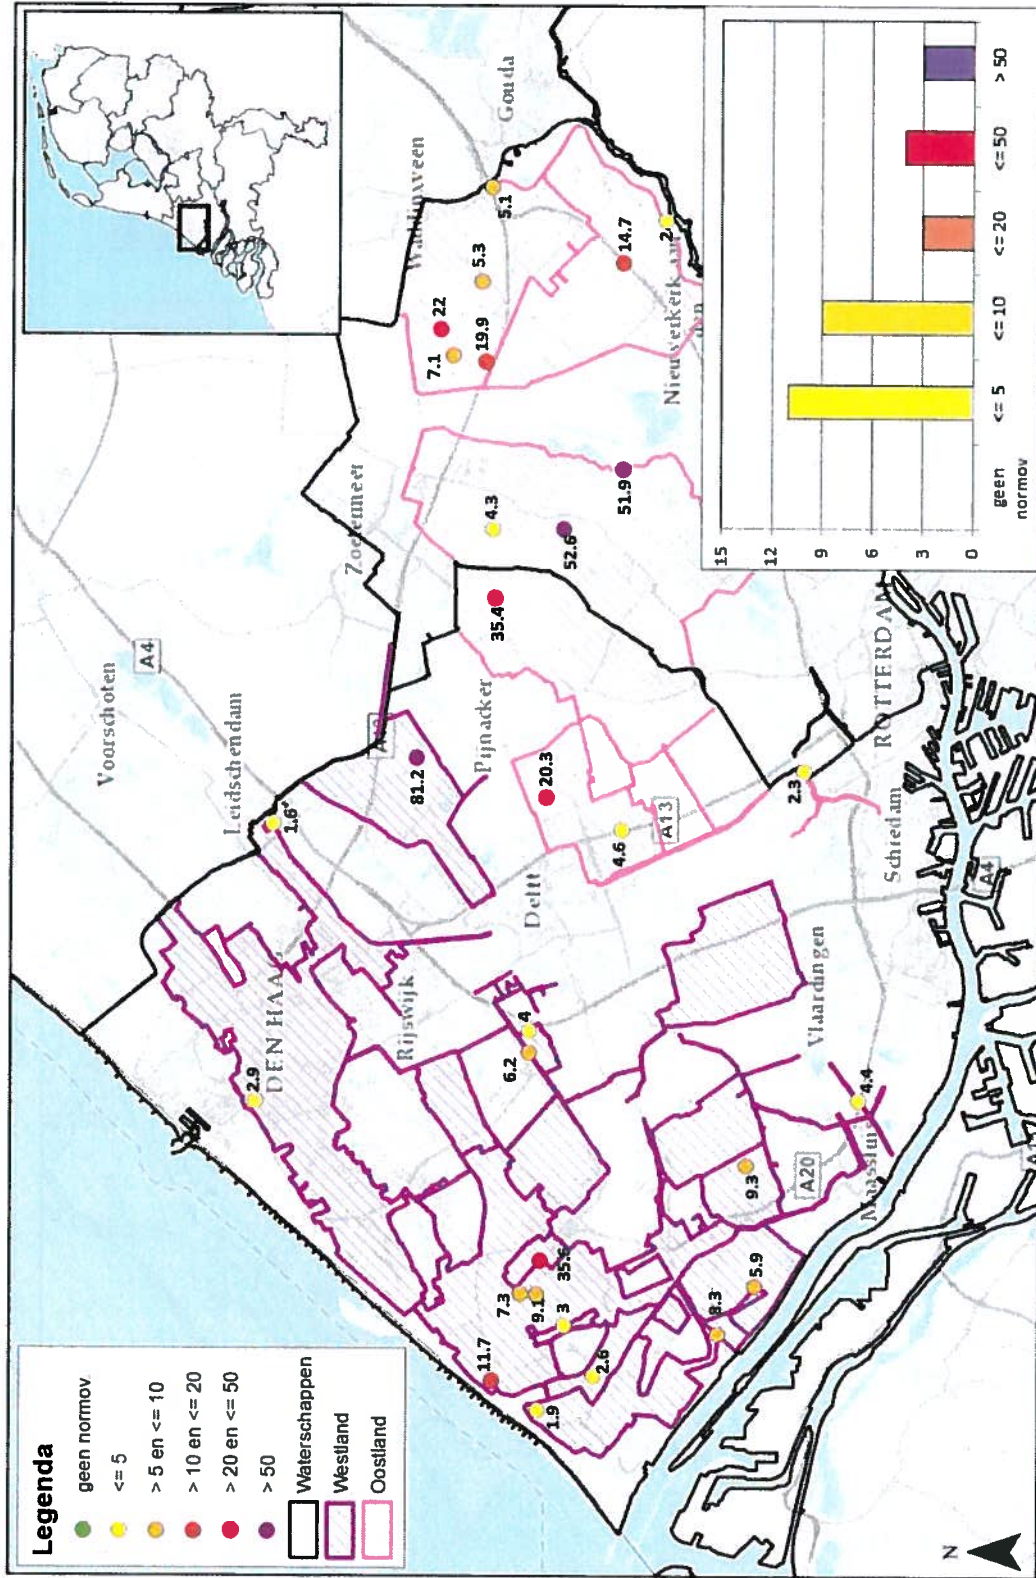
Legenda
geen normov
<= 5
> 5 en <= 10
> 10 en <= 20
> 20 en <= 50
> 50
Waterschappen
Westland
Oostland

| | |
|---|---|
| 15 | |
| 12 | |
| 9 | |
| 6 | |
| 3 | |
| 0 | |

geen normov
<= 5
<= 10
<= 20
<= 50
> 50

Voorschoten
A4
Leidschendam
Zoetermeer
Waddinxveen
Gouda
Nieuwerkerk
Pijnacker
Delft
Rijswijk
DEN HAAG
Vlaardingen
Schiedam
ROTTERDAM
Maassluis
A20
A13
A4
A12

2.9
1.6
81.2
4.3
52.6
51.9
35.4
20.3
4.6
2.3
7.1
22
19.9
5.3
5.1
14.7
2
4
6.2
4.4
9.3
5.9
8.3
35.5
7.3
9.1
3
2.6
11.7
1.9
N